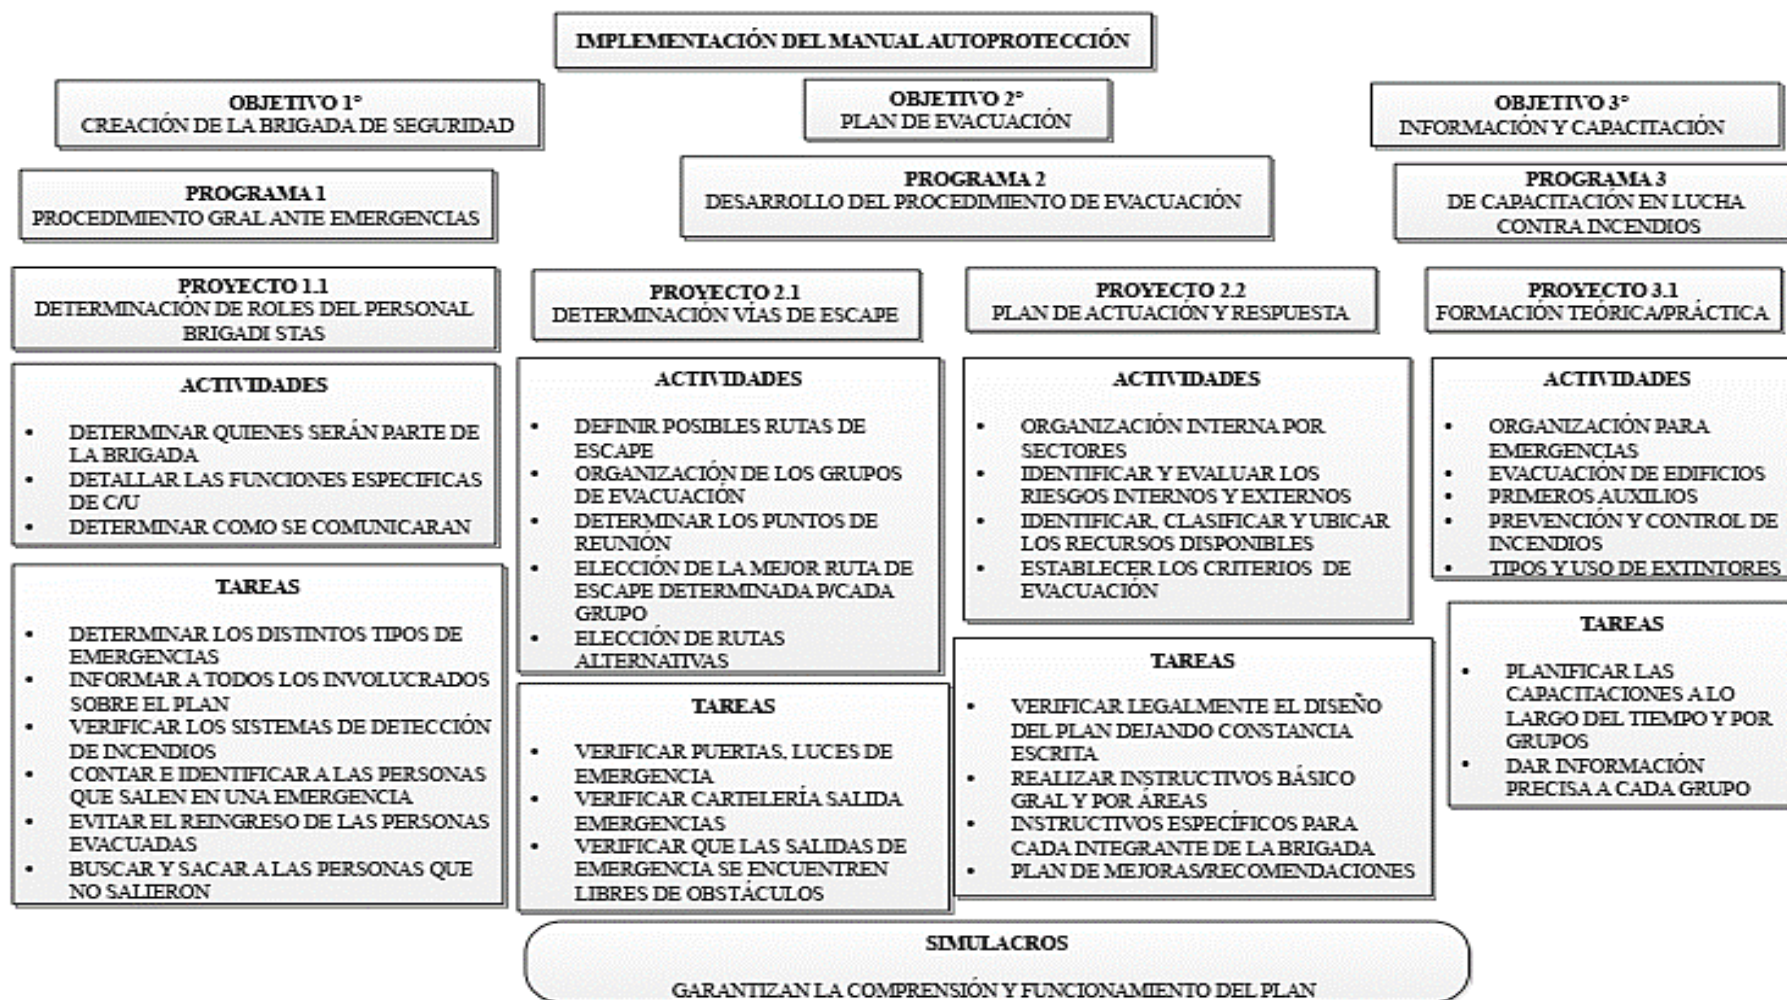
IMPLEMENTACIÓN DEL MANUAL AUTOPROTECCIÓN

OBJETIVO 1°
CREACIÓN DE LA BRIGADA DE SEGURIDAD

PROGRAMA 1
PROCEDIMIENTO GRAL ANTE EMERGENCIAS

PROYECTO 1.1
DETERMINACIÓN DE ROLES DEL PERSONAL BRIGADI STAS

ACTIVIDADES
- DETERMINAR QUIENES SERÁN PARTE DE LA BRIGADA
- DETALLAR LAS FUNCIONES ESPECIFICAS DE C/U
- DETERMINAR COMO SE COMUNICARAN

TAREAS
- DETERMINAR LOS DISTINTOS TIPOS DE EMERGENCIAS
- INFORMAR A TODOS LOS INVOLUCRADOS SOBRE EL PLAN
- VERIFICAR LOS SISTEMAS DE DETECCIÓN DE INCENDIOS
- CONTAR E IDENTIFICAR A LAS PERSONAS QUE SALEN EN UNA EMERGENCIA
- EVITAR EL REINGRESO DE LAS PERSONAS EVACUADAS
- BUSCAR Y SACAR A LAS PERSONAS QUE NO SALIERON

OBJETIVO 2°
PLAN DE EVACUACIÓN

PROGRAMA 2
DESARROLLO DEL PROCEDIMIENTO DE EVACUACIÓN

PROYECTO 2.1
DETERMINACIÓN VÍAS DE ESCAPE

ACTIVIDADES
- DEFINIR POSIBLES RUTAS DE ESCAPE
- ORGANIZACIÓN DE LOS GRUPOS DE EVACUACIÓN
- DETERMINAR LOS PUNTOS DE REUNIÓN
- ELECCIÓN DE LA MEJOR RUTA DE ESCAPE DETERMINADA P/CADA GRUPO
- ELECCIÓN DE RUTAS ALTERNATIVAS

TAREAS
- VERIFICAR PUERTAS, LUCES DE EMERGENCIA
- VERIFICAR CARTELERÍA SALIDA EMERGENCIAS
- VERIFICAR QUE LAS SALIDAS DE EMERGENCIA SE ENCUENTREN LIBRES DE OBSTÁCULOS

PROYECTO 2.2
PLAN DE ACTUACIÓN Y RESPUESTA

ACTIVIDADES
- ORGANIZACIÓN INTERNA POR SECTORES
- IDENTIFICAR Y EVALUAR LOS RIESGOS INTERNOS Y EXTERNOS
- IDENTIFICAR, CLASIFICAR Y UBICAR LOS RECURSOS DISPONIBLES
- ESTABLECER LOS CRITERIOS DE EVACUACIÓN

TAREAS
- VERIFICAR LEGALMENTE EL DISEÑO DEL PLAN DEJANDO CONSTANCIA ESCRITA
- REALIZAR INSTRUCTIVOS BÁSICO GRAL Y POR ÁREAS
- INSTRUCTIVOS ESPECÍFICOS PARA CADA INTEGRANTE DE LA BRIGADA
- PLAN DE MEJORAS/RECOMENDACIONES

OBJETIVO 3°
INFORMACIÓN Y CAPACITACIÓN

PROGRAMA 3
DE CAPACITACIÓN EN LUCHA CONTRA INCENDIOS

PROYECTO 3.1
FORMACIÓN TEÓRICA/PRÁCTICA

ACTIVIDADES
- ORGANIZACIÓN PARA EMERGENCIAS
- EVACUACIÓN DE EDIFICIOS
- PRIMEROS AUXILIOS
- PREVENCIÓN Y CONTROL DE INCENDIOS
- TIPOS Y USO DE EXTINTORES

TAREAS
- PLANIFICAR LAS CAPACITACIONES A LO LARGO DEL TIEMPO Y POR GRUPOS
- DAR INFORMACIÓN PRECISA A CADA GRUPO

SIMULACROS
GARANTIZAN LA COMPRENSIÓN Y FUNCIONAMIENTO DEL PLAN